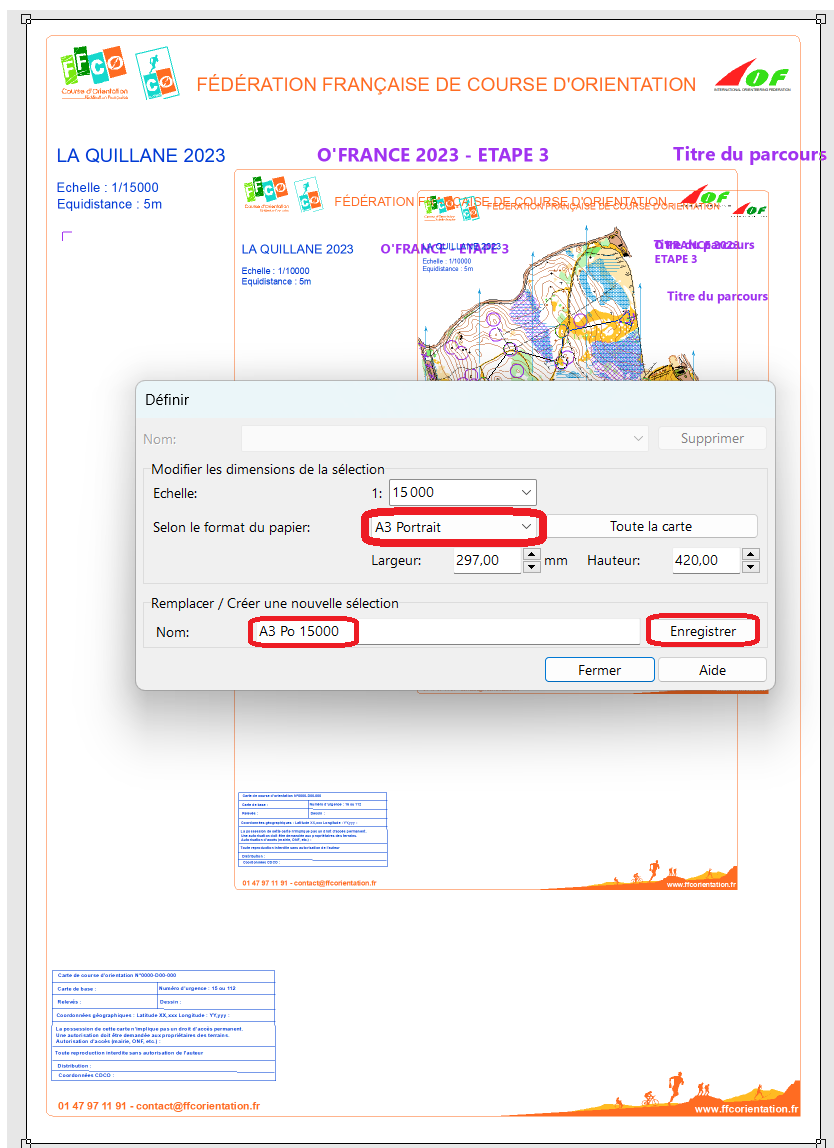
FFCO Course d'Orientation Fédération Française

CO

FÉDÉRATION FRANÇAISE DE COURSE D'ORIENTATION

OF INTERNATIONAL ORIENTEERING FEDERATION

LA QUILLANE 2023

O'FRANCE 2023 - ETAPE 3

Titre du parcours

Echelle : 1/15000
Equidistance : 5m

FÉDÉRATION FRANÇAISE DE COURSE D'ORIENTATION

LA QUILLANE 2023

O'FRANCE - ETAPE 3

Echelle : 1/10000
Equidistance : 5m

FÉDÉRATION FRANÇAISE DE COURSE D'ORIENTATION

LA QUILLANE 2023

Echelle : 1/10000
Equidistance : 5m

O'FRANCE 2023 ETAPE 3

Titre du parcours

Titre du parcours

Définir

Nom:

Supprimer

Modifier les dimensions de la sélection

Echelle:

1: 15 000

Selon le format du papier:

A3 Portrait

Toute la carte

Largeur: 297,00 mm

Hauteur: 420,00

Remplacer / Créer une nouvelle sélection

Nom:

A3 Po 15000

Enregistrer

Fermer

Aide

Carte de course d'orientation N°0000-D00-000
Carte de base :
Numéro d'urgence : 15 ou 112
Relevés :
Dessin :
Coordonnées géographiques : Latitude XX,xxx Longitude : YY,yyy :
La possession de cette carte n'implique pas un droit d'accès permanent. Une autorisation doit être demandée aux propriétaires des terrains. Autorisation d'accès (mairie, ONF, etc.) :
Toute reproduction interdite sans autorisation de l'auteur
Distribution :
Coordonnées CDCO :

01 47 97 11 91 - contact@ffcorientation.fr

www.ffcorientation.fr

Carte de course d'orientation N°0000-D00-000
Carte de base :
Numéro d'urgence : 15 ou 112
Relevés :
Dessin :
Coordonnées géographiques : Latitude XX,xxx Longitude : YY,yyy :
La possession de cette carte n'implique pas un droit d'accès permanent. Une autorisation doit être demandée aux propriétaires des terrains. Autorisation d'accès (mairie, ONF, etc.) :
Toute reproduction interdite sans autorisation de l'auteur
Distribution :
Coordonnées CDCO :

01 47 97 11 91 - contact@ffcorientation.fr

www.ffcorientation.fr